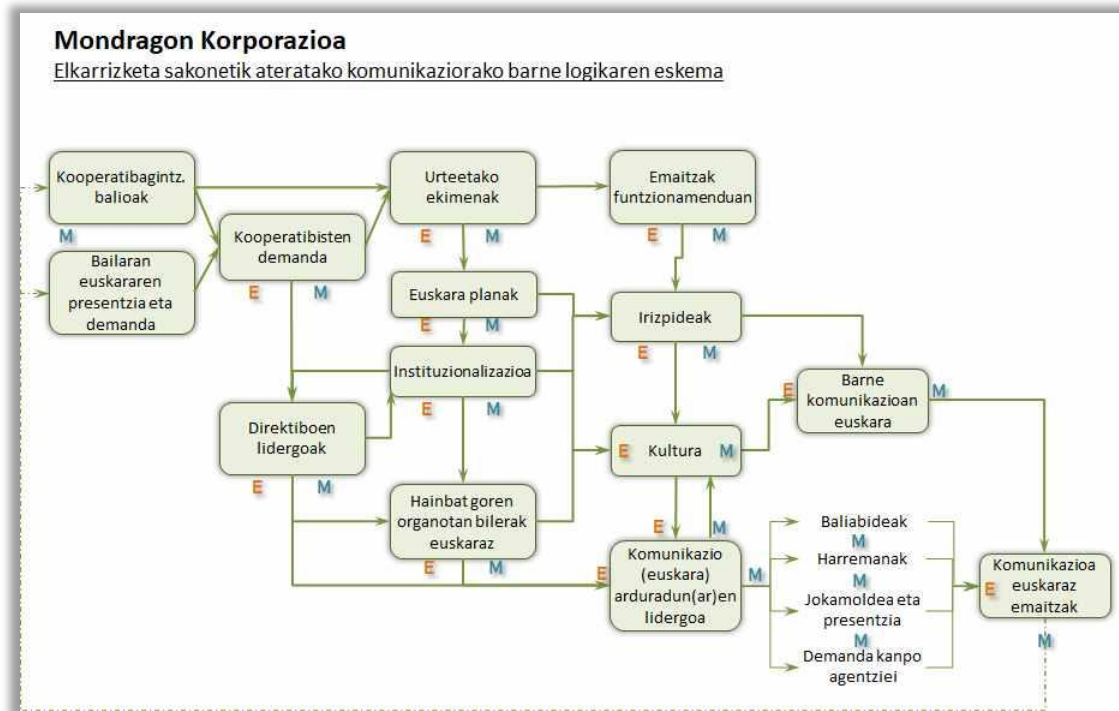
Mondragon Korporazioa

Elkarrizketa sakonetik ateratako komunikaziorako barne logikaren eskema

Kooperatibagintz. balioak

M

Bailaran euskararen presentzia eta demanda

Kooperatibisten demanda

E M

Urteetako ekimenak

E M

Emaitzak funtzionamenduan

E M

Euskara planak

E M

Irizpideak

E M

Instituzionalizazioa

E M

Direktiboen lidergoak

E M

Barne komunikazioan euskara

E M

Kultura

E M

Hainbat goren organotan bilerak euskaraz

E M

E M

Komunikazio (euskara) arduradun(ar)en lidergoa

E M

Baliabideak

M

Harremanak

M

Jokamoldea eta presentzia

M

Demanda kanpo agentziei

Komunikazioa euskaraz emaitzak

E

M